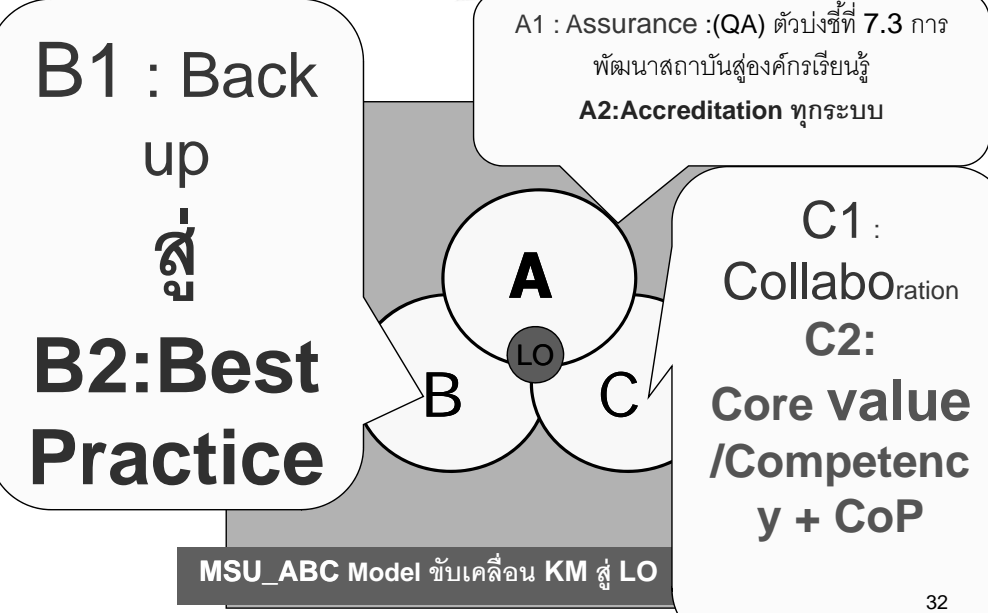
A1 : Assurance :(QA) ตัวบ่งชี้ที่ 7.3 การพัฒนาสถาบันสู่องค์กรเรียนรู้
A2:Accreditation ทุกระบบ

B1 : Back up
สู่
B2:Best Practice

A

LO

B

C

C1 : Collaboration
C2: Core value /Competency + CoP

MSU_ABC Model ขับเคลื่อน KM สู่ LO

32